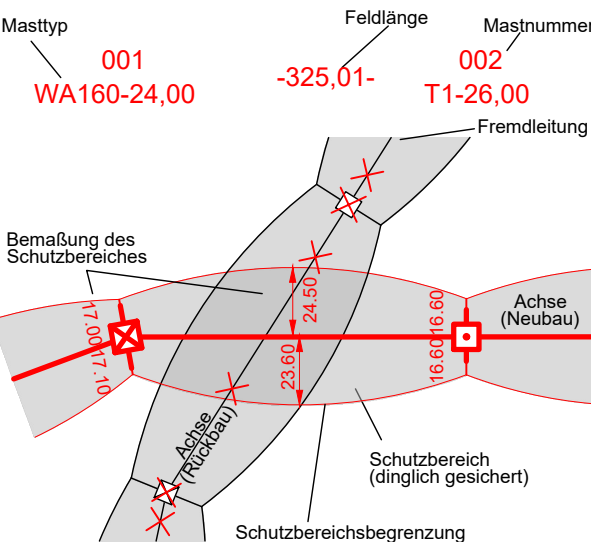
Masttyp

Feldlänge

Mastnummer

001
WA160-24,00

-325,01-

002
T1-26,00

Fremdleitung

Bemaßung des Schutzbereiches

17.00

17.10

24.50

23.60

16.60

16.60

Achse (Neubau)

Achse (Rückbau)

Schutzbereich (dinglich gesichert)

Schutzbereichsbegrenzung